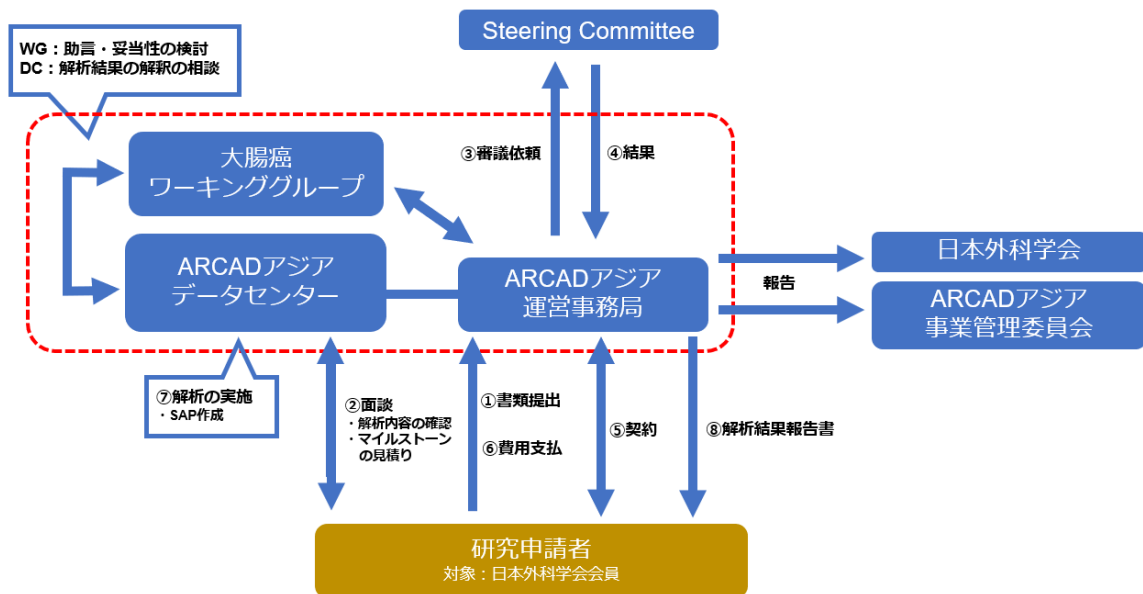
WG：助言・妥当性の検討
DC：解析結果の解釈の相談

Steering Committee

③審議依頼

④結果

大腸癌
ワーキンググループ

ARCADアジア
データセンター

ARCADアジア
運営事務局

報告

日本外科学会

ARCADアジア
事業管理委員会

⑦解析の実施
・SAP作成

②面談
・解析内容の確認
・マイルストーンの見積り

①書類提出

⑥費用支払

⑤契約

⑧解析結果報告書

研究申請者
対象：日本外科学会会員